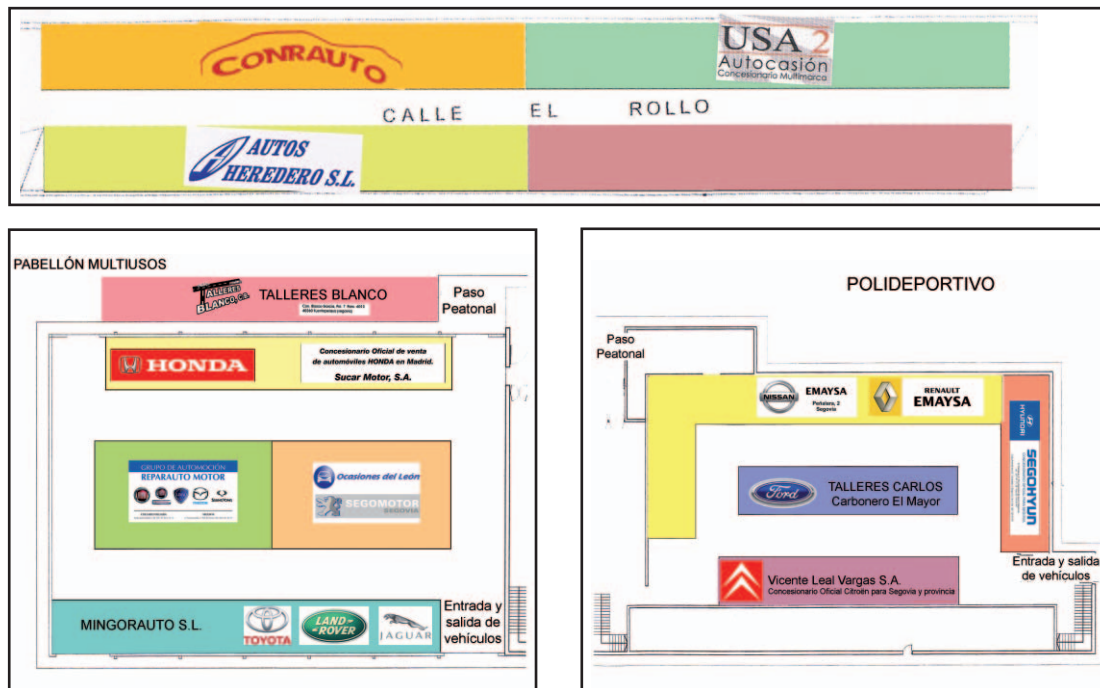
CONRAUTO

USA 2
Autocasión
Concesionario Multimarca

CALLE EL ROLLO

AUTOS HEREDERO S.L.

PABELLÓN MULTIUSOS

TALLERES BLANCO, C.B.
TALLERES BLANCO

Paso Peatonal

HONDA

Concesionario Oficial de venta de automóviles HONDA en Madrid.
Sucar Motor, S.A.

GRUPO DE AUTOMOCIÓN
REPARAUTO MOTOR

Ocasiones del León
SEGOMOTOR
SEGOVIA

MINGORAUTO S.L.

TOYOTA

LAND ROVER

JAGUAR

Entrada y salida de vehículos

POLIDEPORTIVO

Paso Peatonal

NISSAN

EMAYSA
Peñalara, 2
Segovia

RENAULT
EMAYSA

HYUNDAI
SEGOHYUN

Ford

TALLERES CARLOS
Carbonero El Mayor

Vicente Leal Vargas S.A.
Concesionario Oficial Citroën para Segovia y provincia

Entrada y salida de vehículos